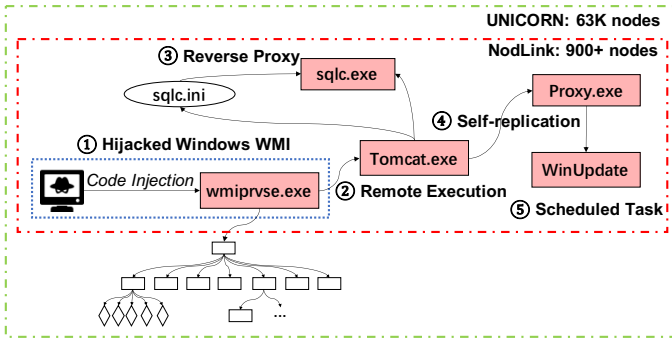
UNICORN: 63K nodes

NodLink: 900+ nodes

③ Reverse Proxy

sqlc.exe

sqlc.ini

④ Self-replication

Proxy.exe

① Hijacked Windows WMI

Tomcat.exe

Code Injection

wmiprvse.exe

② Remote Execution

WinUpdate

⑤ Scheduled Task

...